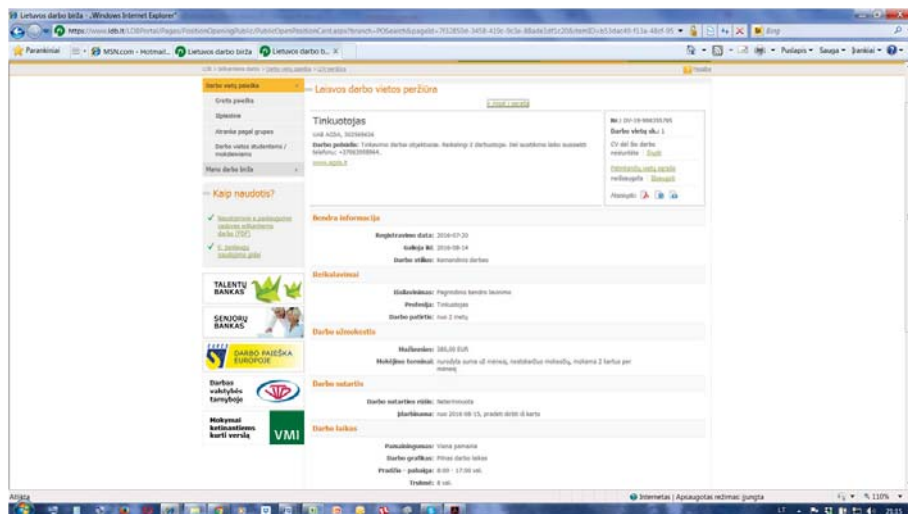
Lietuvos darbo birža - Windows Internet Explorer

https://www.ldb.lt/LDBPortal/Pages/PositionOpening/Public/PublicOpenPositionCard.aspx?branch=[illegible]

Bing

Parankiniai | MSN.com - Hotmail... | Lietuvos darbo birža | Lietuvos darbo b... ×

Puslapis ▾ Sauga ▾ Įrankiai ▾

LDB > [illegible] > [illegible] > CV paieška

Darbo vietų paieška

Greita paieška

Išplėstinė

Atranka pagal grupes

Darbo vietos studentams / moksleiviams

Mano darbo birža

Kaip naudotis?

Naudojimo ir paieškos vadovas (PDF)

E. paslaugų naudojimo gidas

TALENTŲ BANKAS

SENJORŲ BANKAS

DARBO PAIEŠKA EUROPOJE

Darbas valstybės tarnyboje

Mokymai ketinantiems kurti verslą

VMI

Laisvos darbo vietos peržiūra

« Grįžti į sąrašą

Tinkuotojas

UAB AGDA, 302569434

Darbo pobūdis: Tinkavimo darbai objektuose. Reikalingi 2 darbuotojai. Dėl susitikimo laiko susisiekti telefonu: +37069988944.

www.agda.lt

Nr.: DV-19-000295795

Darbo vietų sk.: 1

CV dėl šio darbo nesiųstas - Siųsti

Pažymėtų vietų sąraše neįtraukta - Įtraukti

Atsisiųsti:

Bendra informacija

Registravimo data: 2016-07-20

Galioja iki: 2016-08-14

Darbo stilius: Komandinis darbas

Reikalavimai

Išsilavinimas: Pagrindinis bendrasis lavinimas

Profesija: Tinkuotojas

Darbo patirtis: nuo 2 metų

Darbo užmokestis

Mėnesinis: 380,00 EUR

Mokėjimo tvarkaraštis: nurodyta suma už mėnesį, neatskaičius mokesčių, mokama 2 kartus per mėnesį

Darbo sutartis

Darbo sutarties rūšis: Neterminuota

Įsidarbinimas: nuo 2016-08-15, pradeti dirbti iš karto

Darbo laikas

Pamainingumas: Viena pamaina

Darbo grafikas: Pilnas darbo laikas

Pradžia - pabaiga: 8:00 - 17:00 val.

Trukmė: 8 val.

Atlikta

Internetas | Apsaugotas režimas: įjungta

110%

LT 15:15